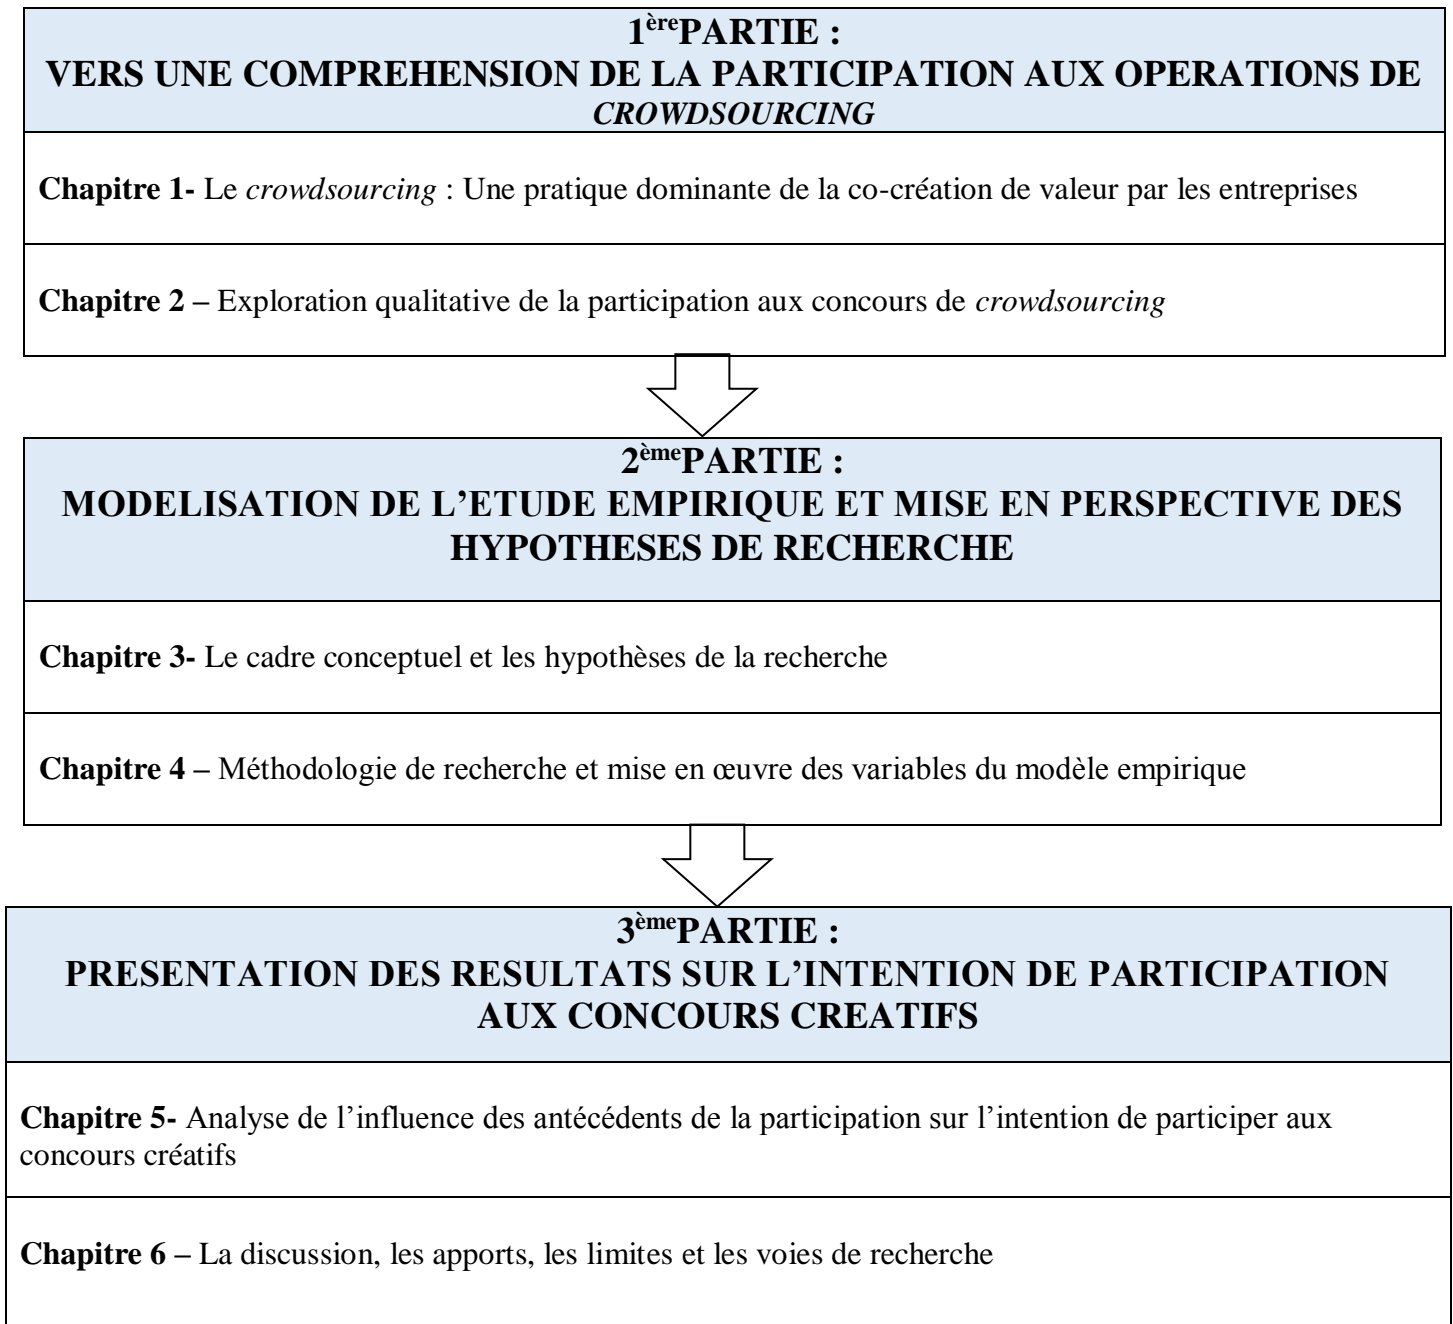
1$^{ère}$PARTIE :
VERS UNE COMPREHENSION DE LA PARTICIPATION AUX OPERATIONS DE *CROWDSOURCING*

**Chapitre 1-** Le *crowdsourcing* : Une pratique dominante de la co-création de valeur par les entreprises

**Chapitre 2 –** Exploration qualitative de la participation aux concours de *crowdsourcing*

2$^{ème}$PARTIE :
MODELISATION DE L'ETUDE EMPIRIQUE ET MISE EN PERSPECTIVE DES HYPOTHESES DE RECHERCHE

**Chapitre 3-** Le cadre conceptuel et les hypothèses de la recherche

**Chapitre 4 –** Méthodologie de recherche et mise en œuvre des variables du modèle empirique

3$^{ème}$PARTIE :
PRESENTATION DES RESULTATS SUR L'INTENTION DE PARTICIPATION AUX CONCOURS CREATIFS

**Chapitre 5-** Analyse de l'influence des antécédents de la participation sur l'intention de participer aux concours créatifs

**Chapitre 6 –** La discussion, les apports, les limites et les voies de recherche